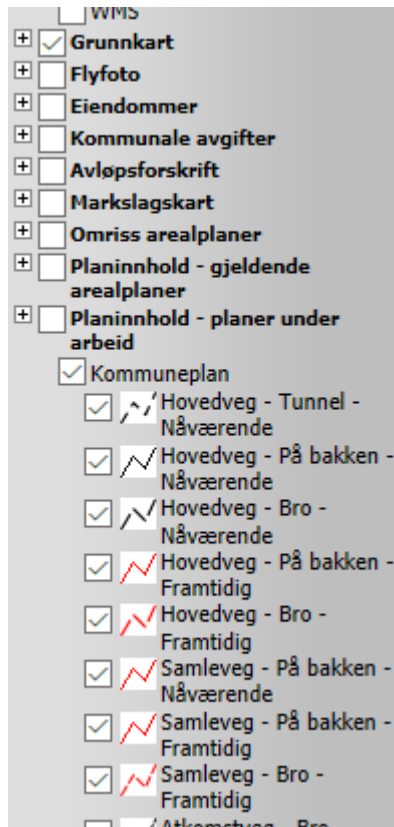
WMS

Grunnkart

Flyfoto

Eiendommer

Kommunale avgifter

Avløpsforskrift

Markslagskart

Omriss arealplaner

Planinnhold - gjeldende arealplaner

Planinnhold - planer under arbeid

Kommuneplan

Hovedveg - Tunnel - Nåværende

Hovedveg - På bakken - Nåværende

Hovedveg - Bro - Nåværende

Hovedveg - På bakken - Framtidig

Hovedveg - Bro - Framtidig

Samleveg - På bakken - Nåværende

Samleveg - På bakken - Framtidig

Samleveg - Bro - Framtidig

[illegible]